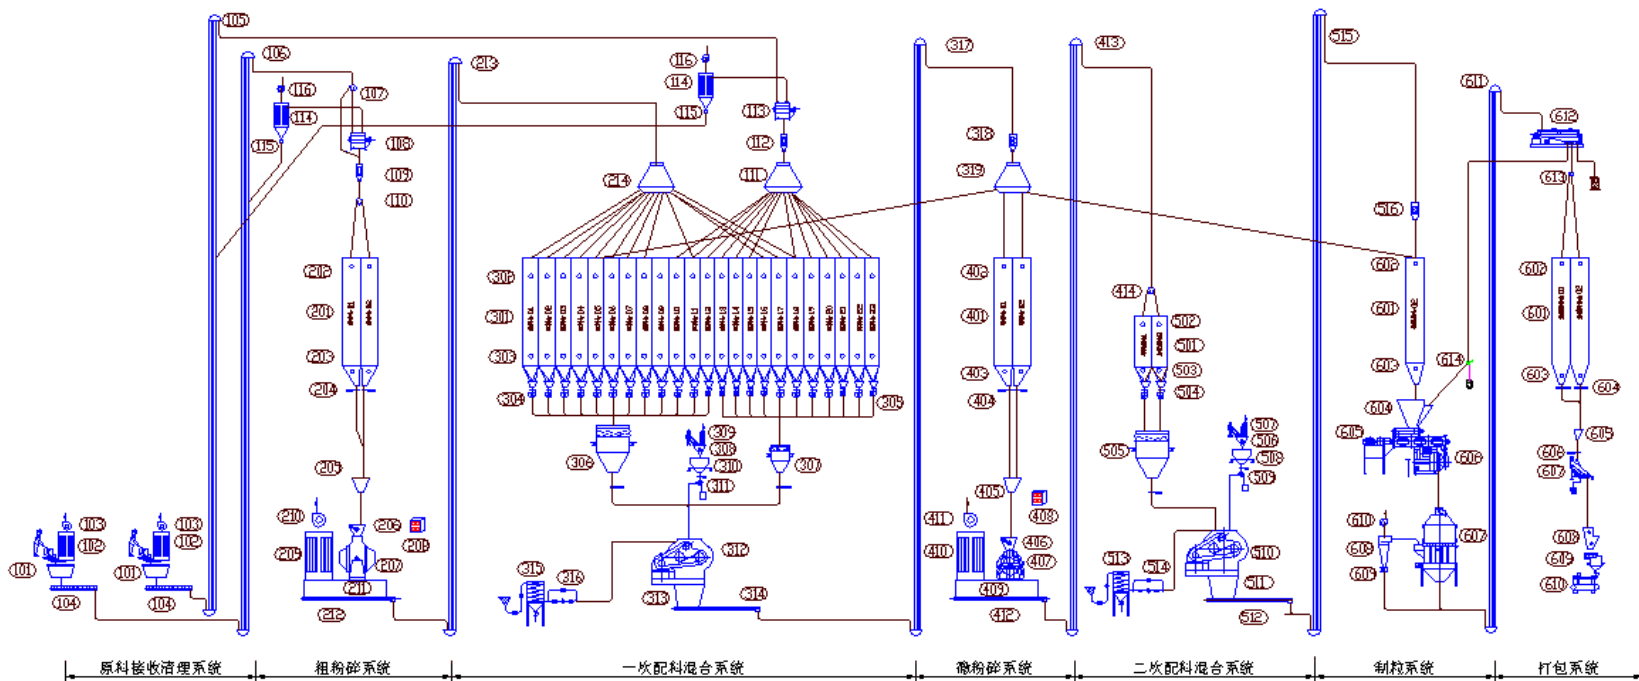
105
105
116
107
114
115
108
109
110
213
116
114
115
113
112
111
214
317
318
319
413
515
611
612
613
516
202
201
203
204
205
210
206
209
208
207
211
212
101
103
102
101
103
102
104
104
302
301
303
304
305
306
309
308
310
311
307
312
315
316
313
314
402
401
403
404
405
411
410
408
406
407
409
412
414
502
501
503
504
505
507
506
508
509
510
511
513
514
512
602
601
603
614
604
605
606
610
609
609
607
602
601
603
604
605
608
607
608
609
610

原料接收清理系统 | 粗粉碎系统 | 一次配料混合系统 | 微粉碎系统 | 二次配料混合系统 | 制粒系统 | 打包系统